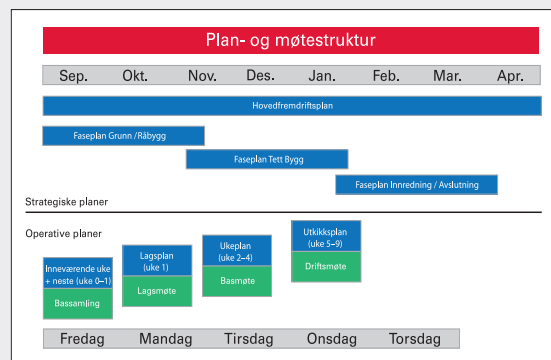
Plan- og møtestruktur

Sep. Okt. Nov. Des. Jan. Feb. Mar. Apr.

Hovedfremdriftsplan

Faseplan Grunn / Råbygg

Faseplan Tett Bygg

Faseplan Innredning / Avslutning

Strategiske planer

Operative planer

Inneværende uke + neste (uke 0–1)

Bassamling

Lagsplan (uke 1)

Lagsmøte

Ukeplan (uke 2–4)

Basmøte

Utkikksplan (uke 5–9)

Driftsmøte

Fredag Mandag Tirsdag Onsdag Torsdag